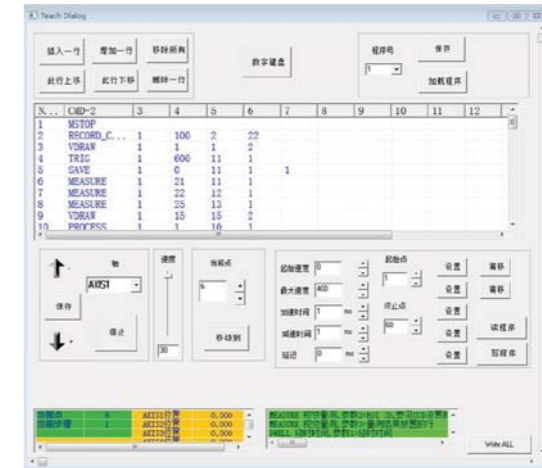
Teach Dialog

插入一行 增加一行 移除所有
此行上移 此行下移 删除一行

数字键盘

程序号
1

保存
加载程序

| X... | CMD-2 | 3 | 4 | 5 | 6 | 7 | 8 | 9 | 10 | 11 | 12 |
|---|---|---|---|---|---|---|---|---|---|---|---|
| 1 | MSTOP | | | | | | | | | | |
| 2 | RECORD_C... | 1 | 100 | 2 | 22 | | | | | | |
| 3 | VDRAW | 1 | 1 | 1 | 2 | | | | | | |
| 4 | TRIG | 1 | 600 | 11 | 1 | | | | | | |
| 5 | SAVE | 1 | 0 | 11 | 1 | 1 | | | | | |
| 6 | MEASURE | 1 | 21 | 11 | 1 | | | | | | |
| 7 | MEASURE | 1 | 22 | 12 | 1 | | | | | | |
| 8 | MEASURE | 1 | 25 | 13 | 1 | | | | | | |
| 9 | VDRAW | 1 | 15 | 15 | 2 | | | | | | |
| 10 | PROCESS | 1 | 1 | 10 | 1 | | | | | | |

轴
AXIS1
保存
停止

速度
30

当前点
5
移动到

起始速度 0
最大速度 400
加速时间 1 ms
减速时间 1 ms
延迟 0 ms

起始点
1
终止点
60

设置 清零
设置 清零
设置
设置 读程序
设置 写程序

当前点 8 AXIS1 0.000
当前步骤 1 AXIS2 0.000
AXIS3 0.000

MEASURE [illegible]
MEASURE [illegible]
SAVE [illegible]

Write ALL